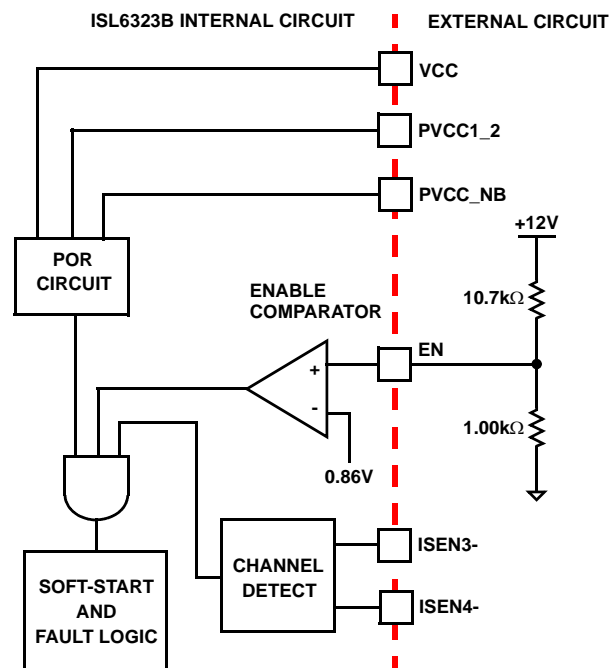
ISL6323B INTERNAL CIRCUIT

EXTERNAL CIRCUIT

VCC

PVCC1_2

PVCC_NB

+12V

POR CIRCUIT

ENABLE COMPARATOR

$10.7k\Omega$

EN

+

-

$1.00k\Omega$

0.86V

CHANNEL DETECT

ISEN3-

ISEN4-

SOFT-START AND FAULT LOGIC